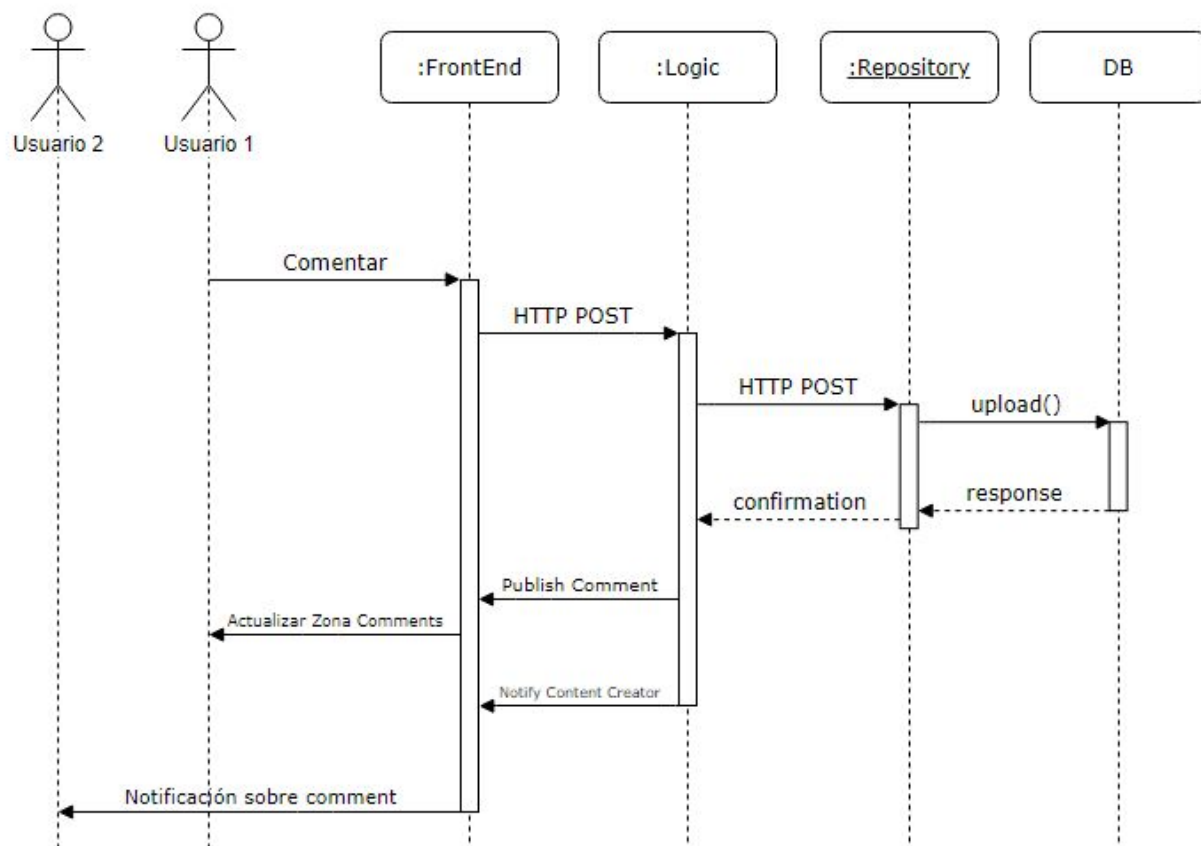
Usuario 2
Usuario 1
:FrontEnd
:Logic
:Repository
DB
Comentar
HTTP POST
HTTP POST
upload()
response
confirmation
Publish Comment
Actualizar Zona Comments
Notify Content Creator
Notificación sobre comment